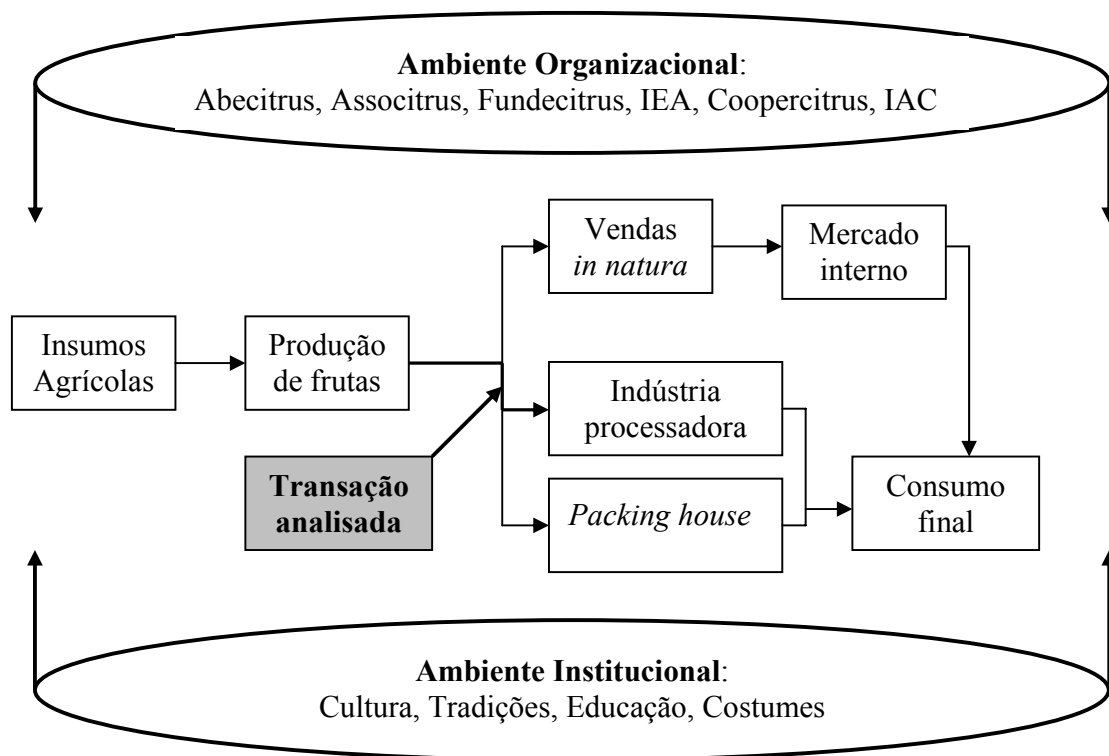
**Ambiente Organizacional**:
Abecitrus, Associtrus, Fundecitrus, IEA, Coopercitrus, IAC

Insumos Agrícolas

Produção de frutas

Vendas *in natura*

Mercado interno

Indústria processadora

*Packing house*

Consumo final

**Transação analisada**

**Ambiente Institucional**:
Cultura, Tradições, Educação, Costumes